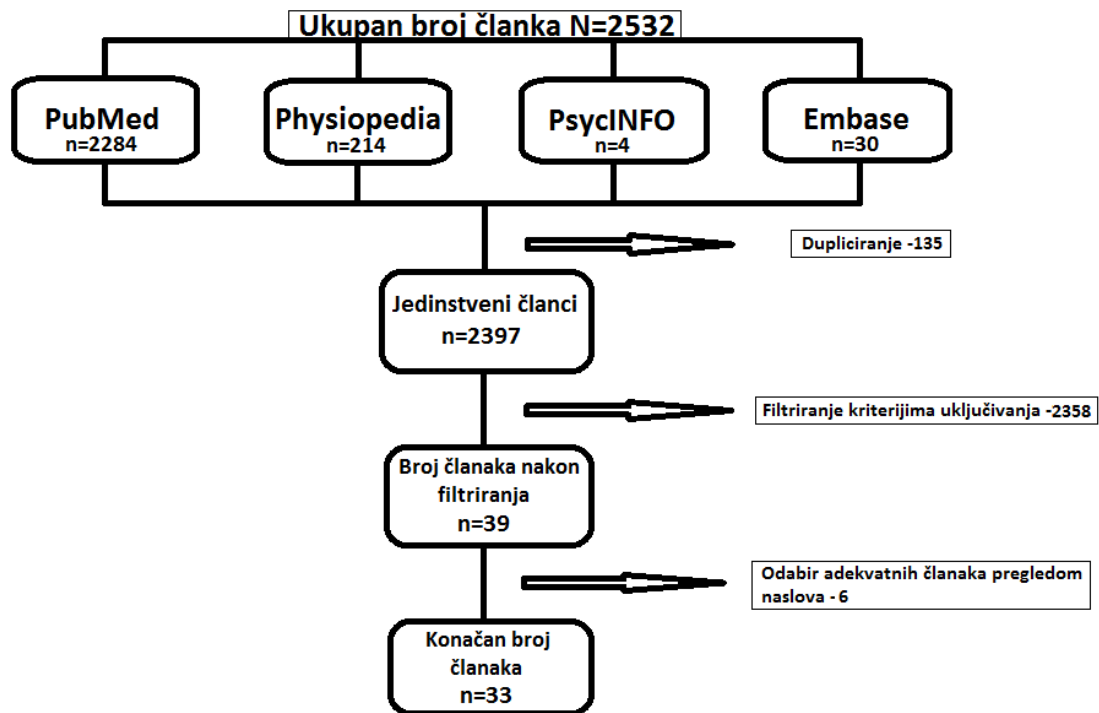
Ukupan broj članka N=2532

PubMed
n=2284

Physiopedia
n=214

PsycINFO
n=4

Embase
n=30

Dupliciranje -135

Jedinstveni članci
n=2397

Filtriranje kriterijima uključivanja -2358

Broj članaka nakon filtriranja
n=39

Odabir adekvatnih članaka pregledom naslova - 6

Konačan broj članaka
n=33